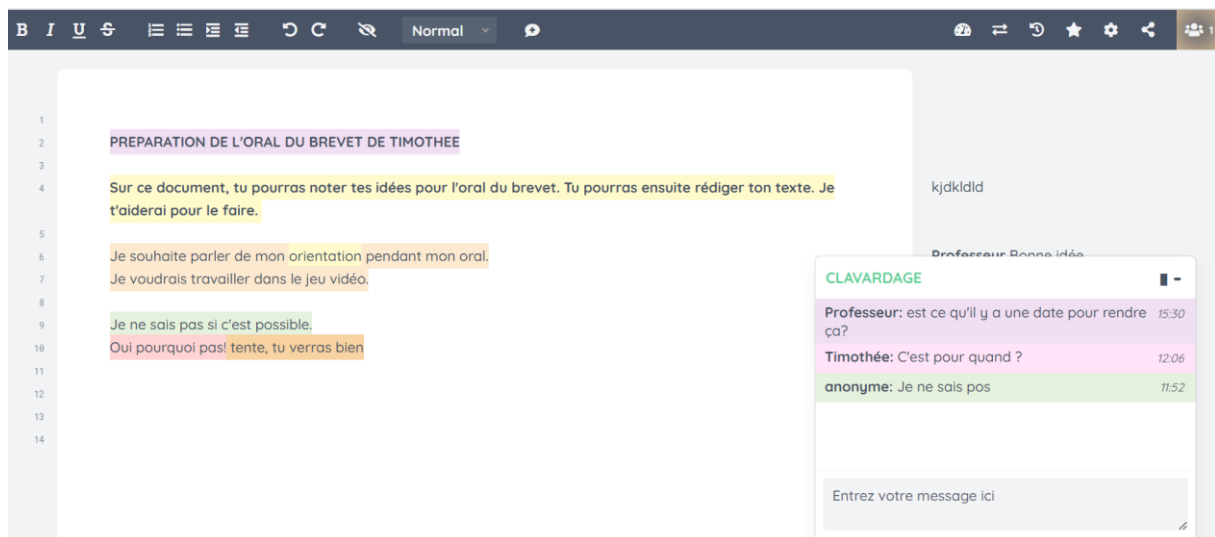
B I U S Normal

1
2 PREPARATION DE L'ORAL DU BREVET DE TIMOTHEE
3
4 Sur ce document, tu pourras noter tes idées pour l'oral du brevet. Tu pourras ensuite rédiger ton texte. Je t'aiderai pour le faire.
5
6 Je souhaite parler de mon orientation pendant mon oral.
7 Je voudrais travailler dans le jeu vidéo.
8
9 Je ne sais pas si c'est possible.
10 Oui pourquoi pas! tente, tu verras bien
11
12
13
14

kjdkldld

Professeur Bonne idée

CLAVARDAGE

Professeur: est ce qu'il y a une date pour rendre ça? 15:30
Timothée: C'est pour quand ? 12:06
anonyme: Je ne sais pos 11:52

Entrez votre message ici